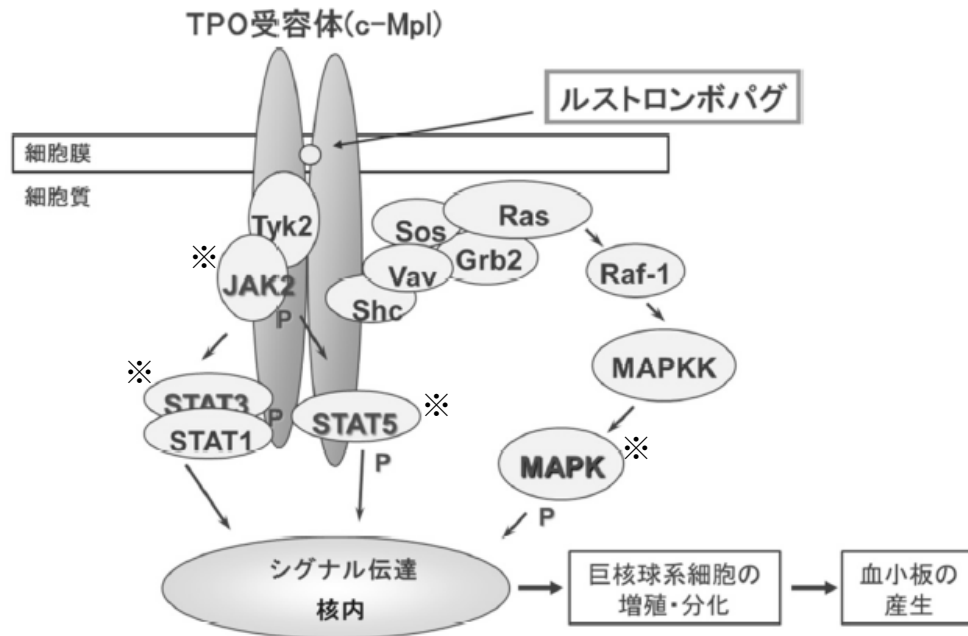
TPO受容体(c-Mpl)

ルストロンボパグ

細胞膜

細胞質

Tyk2

※

JAK2

P

Sos

Ras

Grb2

Vav

Shc

Raf-1

MAPKK

※

STAT3

P

STAT1

STAT5

※

P

MAPK

※

P

シグナル伝達
核内

巨核球系細胞の
増殖・分化

血小板の
産生